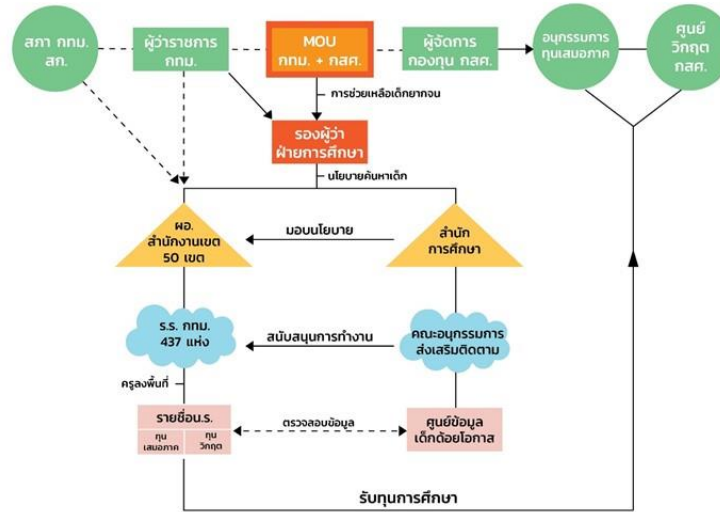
สภา กทม. สก.

ผู้ว่าราชการ กทม.

MOU กทม. + กสศ.

ผู้จัดการ กองทุน กสศ.

อนุกรรมการ ทุนเสมอภาค

ศูนย์ วิกฤต กสศ.

การช่วยเหลือเด็กยากจน

รองผู้ว่า ฝ่ายการศึกษา

นโยบายค้นหาเด็ก

ผอ. สำนักงานเขต 50 เขต

มอบนโยบาย

สำนัก การศึกษา

ร.ร. กทม. 437 แห่ง

สนับสนุนการทำงาน

คณะอนุกรรมการ ส่งเสริมติดตาม

ครูลงพื้นที่

รายชื่อน.ร.

ทุน เสมอภาค

ทุน วิกฤต

ตรวจสอบข้อมูล

ศูนย์ข้อมูล เด็กด้อยโอกาส

รับทุนการศึกษา